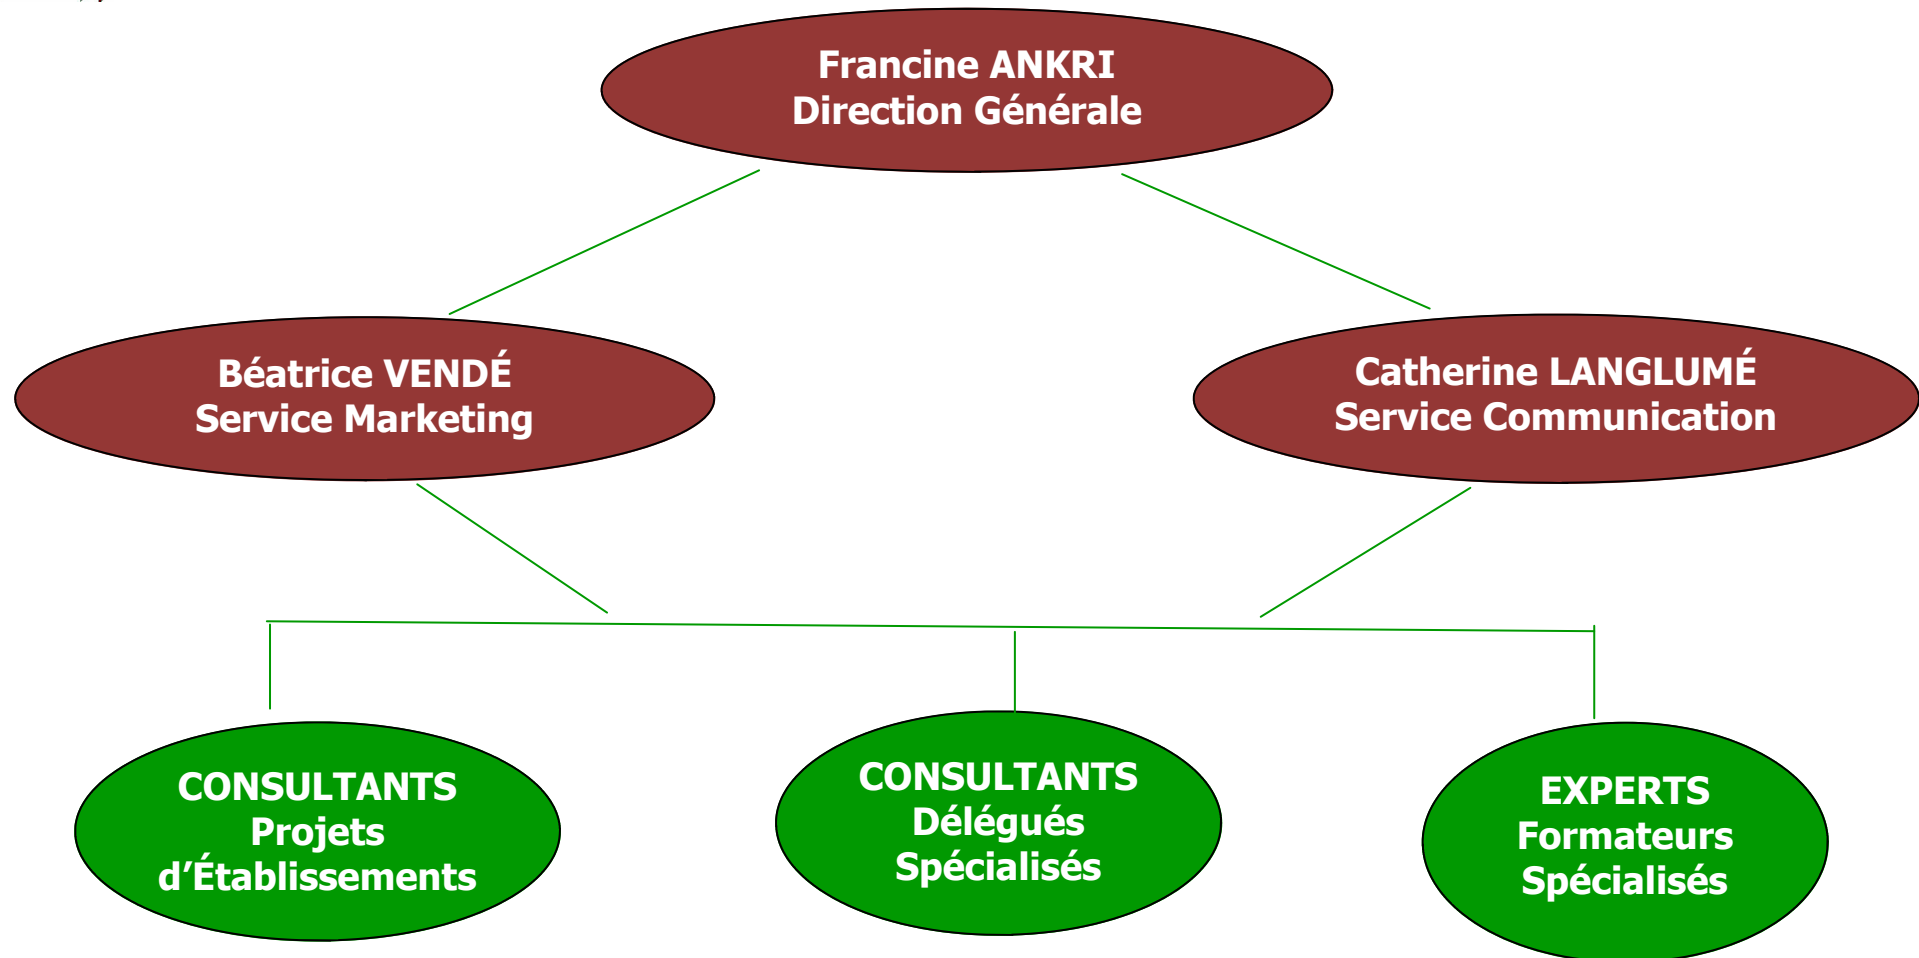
Francine ANKRI
Direction Générale

Béatrice VENDÉ
Service Marketing

Catherine LANGLUMÉ
Service Communication

CONSULTANTS
Projets
d'Établissements

CONSULTANTS
Délégués
Spécialisés

EXPERTS
Formateurs
Spécialisés